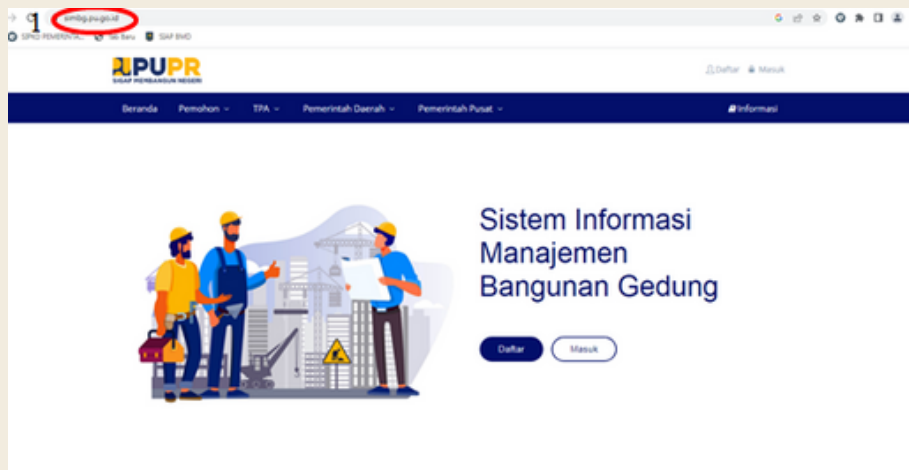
1 simbg.pu.go.id

SIPKD PEMERINTA... Tab Baru SIAP BMD

PUPR
SIGAP MEMBANGUN NEGERI

Daftar Masuk

Beranda Pemohon TPA Pemerintah Daerah Pemerintah Pusat Informasi

Sistem Informasi Manajemen Bangunan Gedung

Daftar Masuk